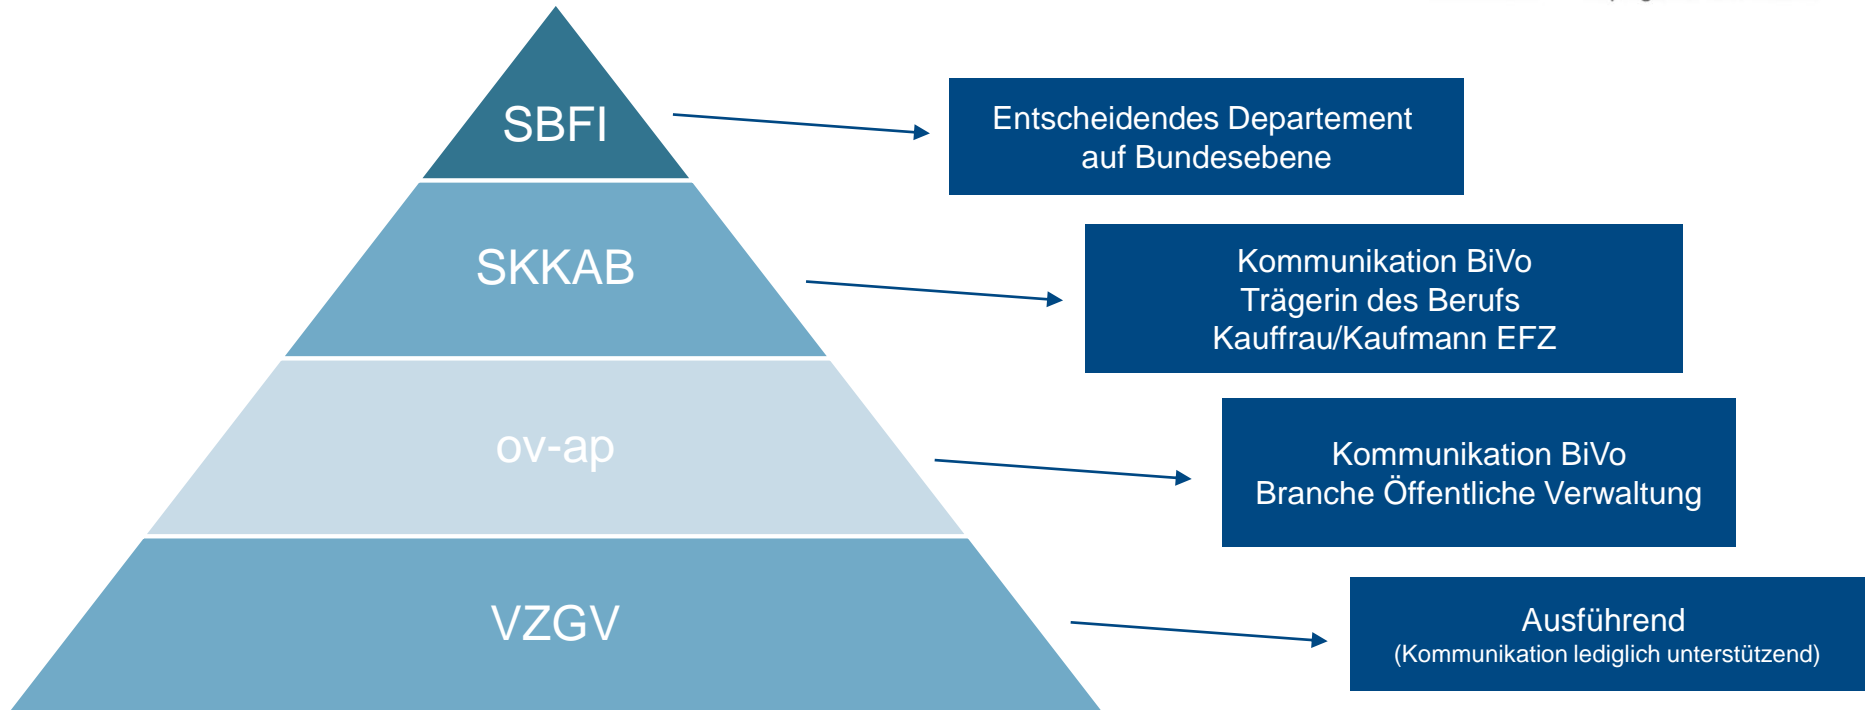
SBFI

SKKAB

ov-ap

VZGV

Entscheidendes Departement auf Bundesebene

Kommunikation BiVo
Trägerin des Berufs
Kauffrau/Kaufmann EFZ

Kommunikation BiVo
Branche Öffentliche Verwaltung

Ausführend
(Kommunikation lediglich unterstützend)